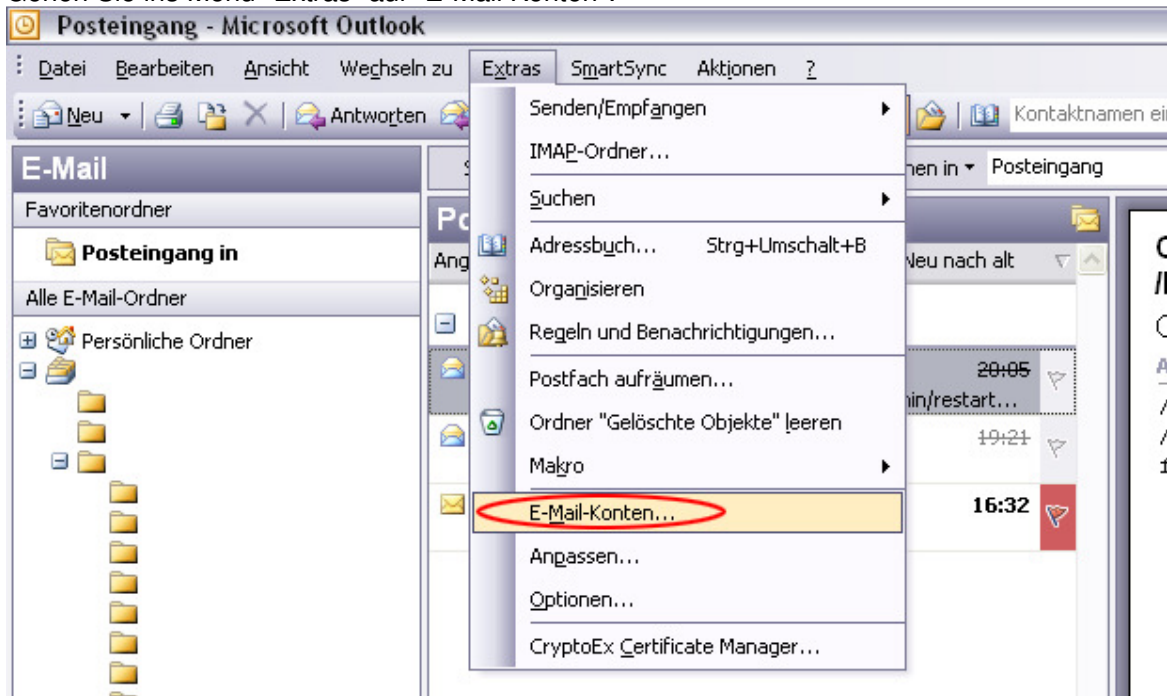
Posteingang - Microsoft Outlook

Datei Bearbeiten Ansicht Wechseln zu Extras SmartSync Aktionen ?

Neu | Antworten | Kontaktnamen ei

E-Mail

Favoritenordner

Posteingang in

Alle E-Mail-Ordner

Persönliche Ordner

Po

Ang

nen in Posteingang

Neu nach alt

20:05

nin/restart...

19:21

16:32

Senden/Empfangen

IMAP-Ordner...

Suchen

Adressbuch... Strg+Umschalt+B

Organisieren

Regeln und Benachrichtigungen...

Postfach aufräumen...

Ordner "Gelöschte Objekte" leeren

Makro

E-Mail-Konten...

Anpassen...

Optionen...

CryptoEx Certificate Manager...